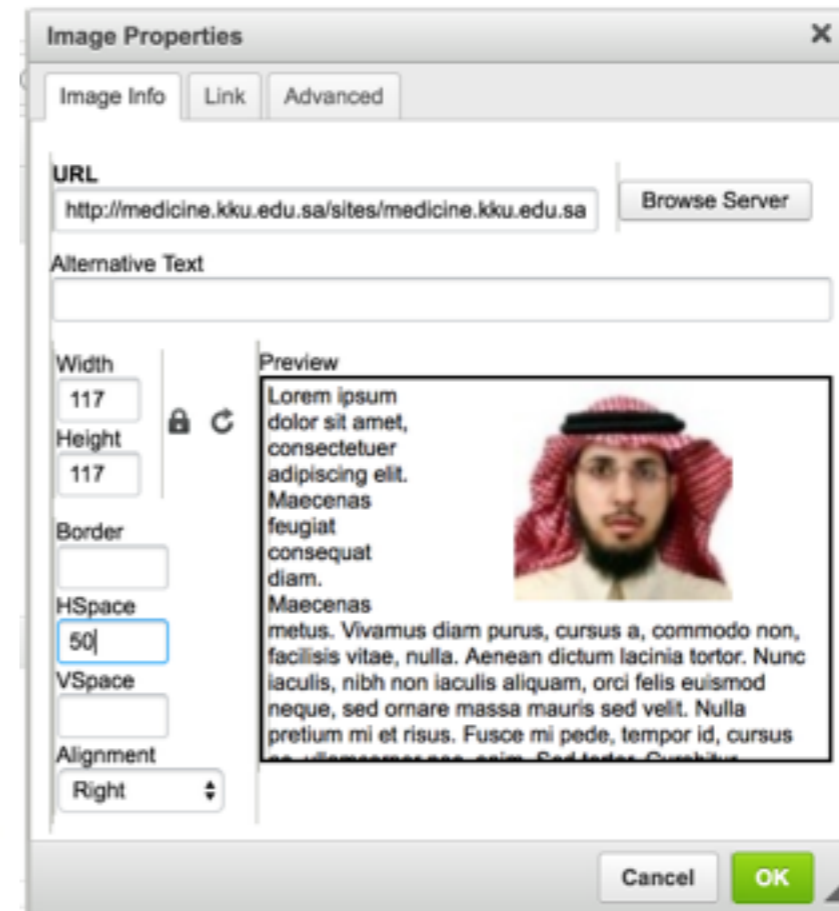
Image Properties ×

Image Info | Link | Advanced

URL
http://medicine.kku.edu.sa/sites/medicine.kku.edu.sa
Browse Server

Alternative Text

Width
117
Height
117

Border

HSpace
50

VSpace

Alignment
Right

Preview
Lorem ipsum dolor sit amet, consectetuer adipiscing elit. Maecenas feugiat consequat diam. Maecenas metus. Vivamus diam purus, cursus a, commodo non, facilisis vitae, nulla. Aenean dictum lacinia tortor. Nunc iaculis, nibh non iaculis aliquam, orci felis euismod neque, sed ornare massa mauris sed velit. Nulla pretium mi et risus. Fusce mi pede, tempor id, cursus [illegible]

Cancel
OK